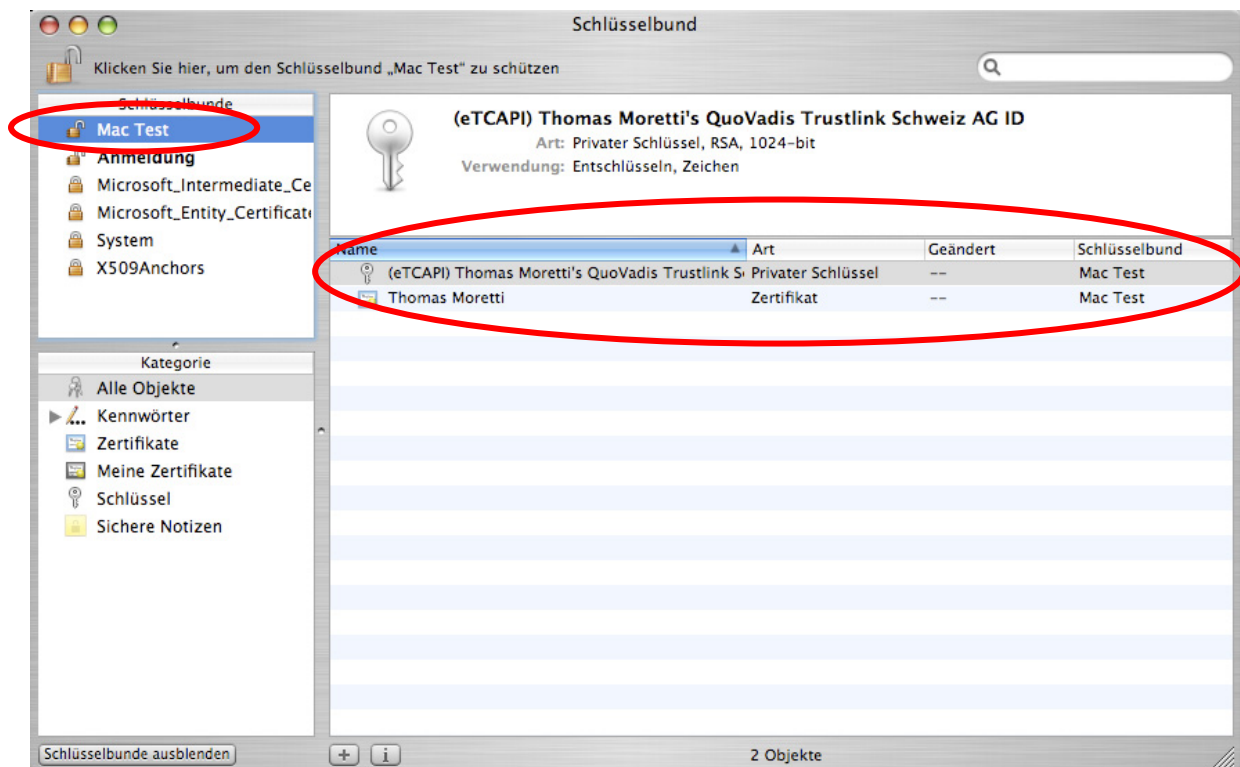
Schlüsselbund

Klicken Sie hier, um den Schlüsselbund „Mac Test“ zu schützen

Schlüsselbunde
Mac Test
Anmeldung
Microsoft_Intermediate_Ce
Microsoft_Entity_Certificat
System
X509Anchors

(eTCAPI) Thomas Moretti's QuoVadis Trustlink Schweiz AG ID
Art: Privater Schlüssel, RSA, 1024-bit
Verwendung: Entschlüsseln, Zeichen

| Name | Art | Geändert | Schlüsselbund |
|---|---|---|---|
| (eTCAPI) Thomas Moretti's QuoVadis Trustlink S | Privater Schlüssel | -- | Mac Test |
| Thomas Moretti | Zertifikat | -- | Mac Test |

Kategorie
Alle Objekte
Kennwörter
Zertifikate
Meine Zertifikate
Schlüssel
Sichere Notizen

Schlüsselbunde ausblenden
+
i
2 Objekte